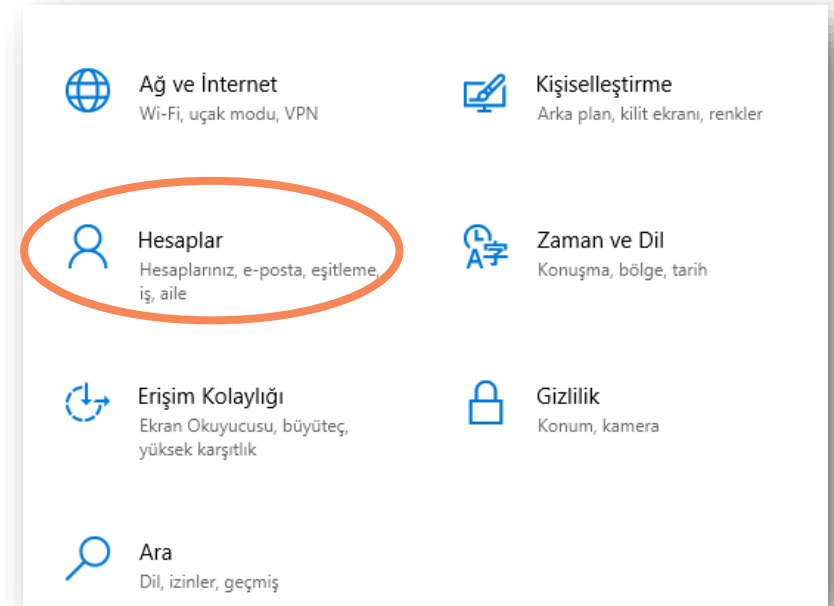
Ağ ve İnternet
Wi-Fi, uçak modu, VPN

Kişiselleştirme
Arka plan, kilit ekranı, renkler

Hesaplar
Hesaplarınız, e-posta, eşitleme, iş, aile

Zaman ve Dil
Konuşma, bölge, tarih

Erişim Kolaylığı
Ekran Okuyucusu, büyüteç, yüksek karşıtlık

Gizlilik
Konum, kamera

Ara
Dil, izinler, geçmiş